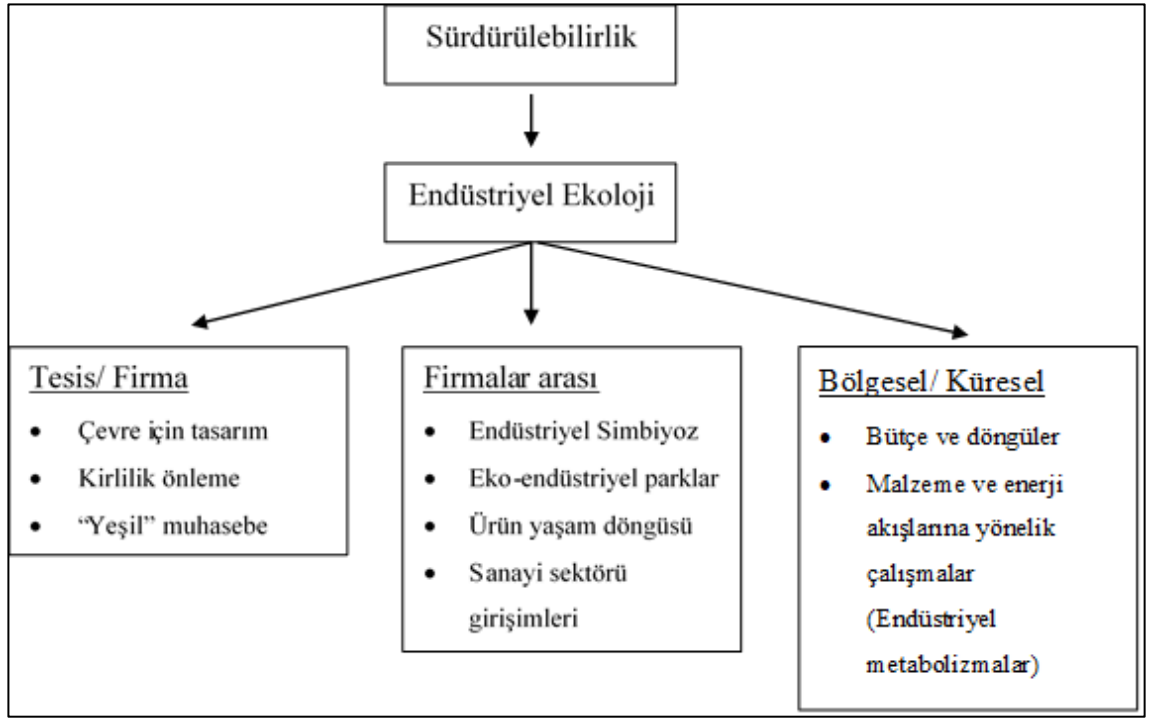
Sürdürülebilirlik

Endüstriyel Ekoloji

Tesis/ Firma
- Çevre için tasarım
- Kirlilik önleme
- “Yeşil” muhasebe

Firmalar arası
- Endüstriyel Simbiyoz
- Eko-endüstriyel parklar
- Ürün yaşam döngüsü
- Sanayi sektörü girişimleri

Bölgesel/ Küresel
- Bütçe ve döngüler
- Malzeme ve enerji akışlarına yönelik çalışmalar (Endüstriyel metabolizmalar)